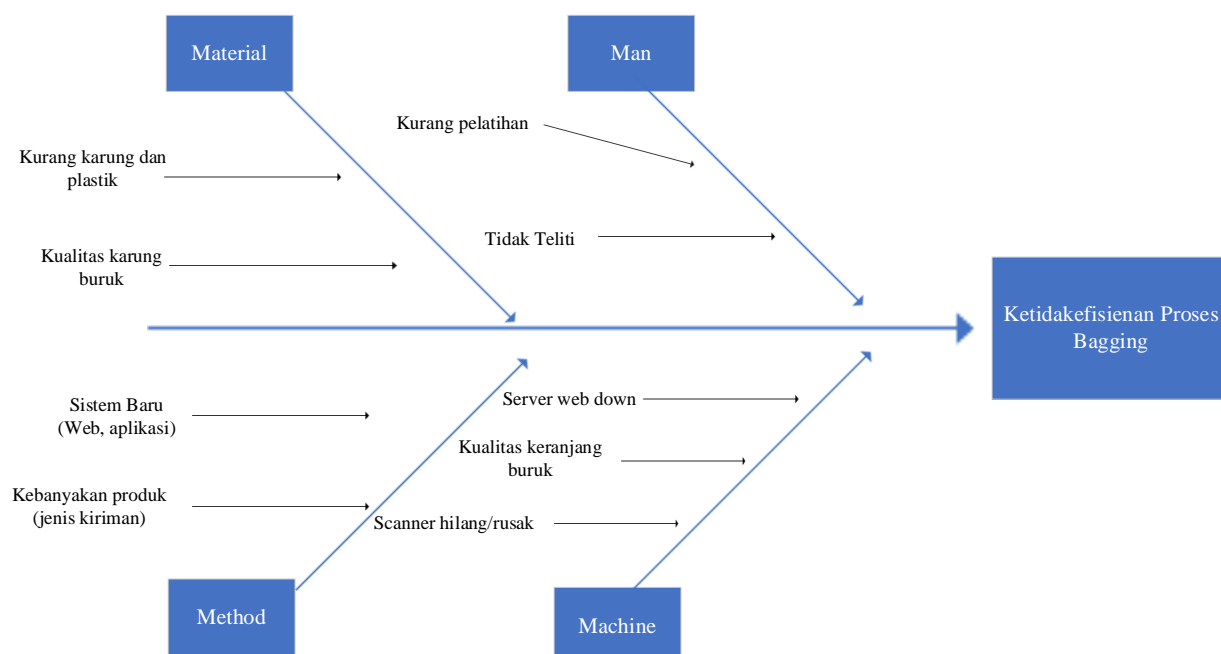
Material

Man

Kurang pelatihan

Kurang karung dan plastik

Tidak Teliti

Kualitas karung buruk

Ketidakefisienan Proses Bagging

Sistem Baru (Web, aplikasi)

Server web down

Kualitas keranjang buruk

Kebanyakan produk (jenis kiriman)

Scanner hilang/rusak

Method

Machine